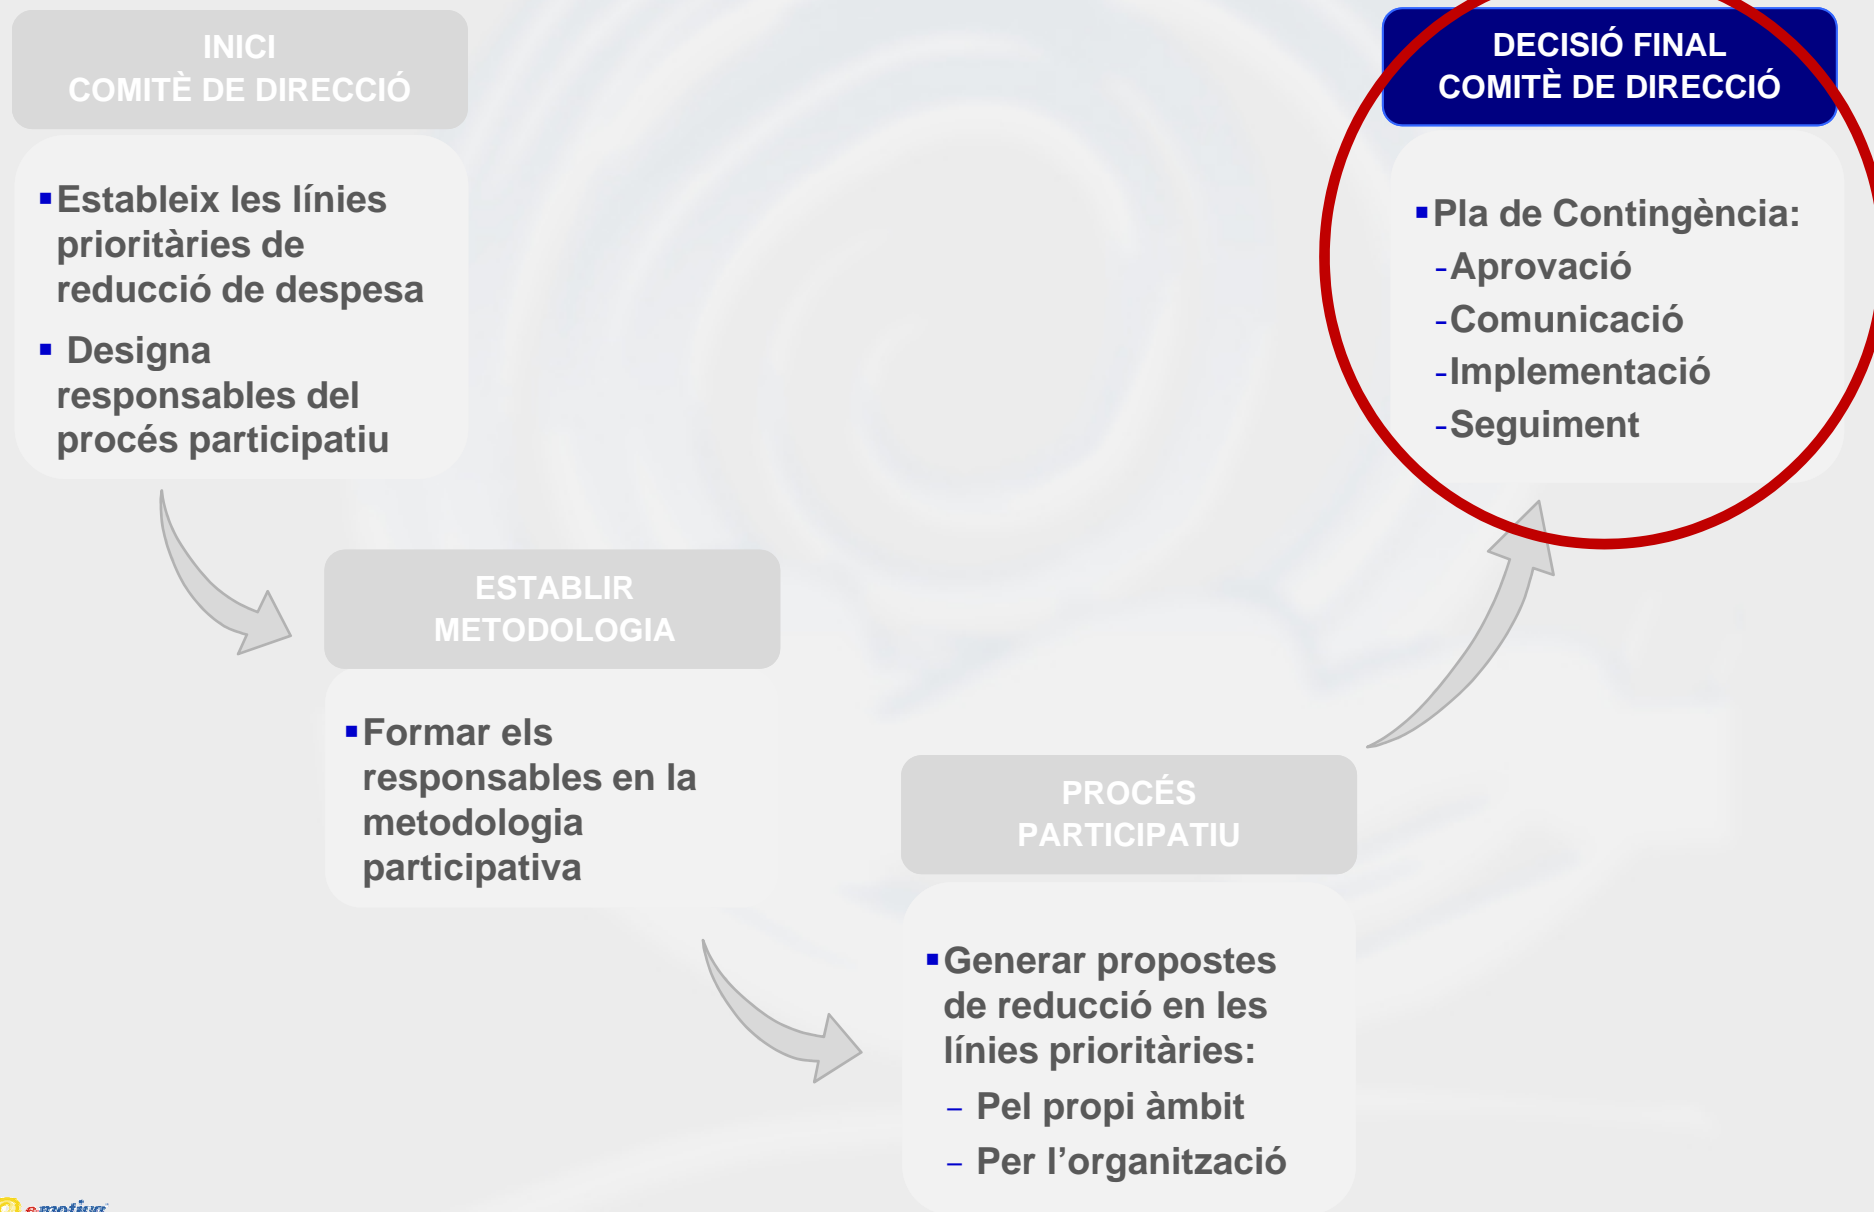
INICI
COMITÈ DE DIRECCIÓ

Estableix les línies prioritàries de reducció de despesa

Designa responsables del procés participatiu

ESTABLIR
METODOLOGIA

Formar els responsables en la metodologia participativa

PROCÉS
PARTICIPATIU

Generar propostes de reducció en les línies prioritàries:
– Pel propi àmbit
– Per l'organització

DECISIÓ FINAL
COMITÈ DE DIRECCIÓ

Pla de Contingència:
-Aprovació
-Comunicació
-Implementació
-Seguiment

e-motiva